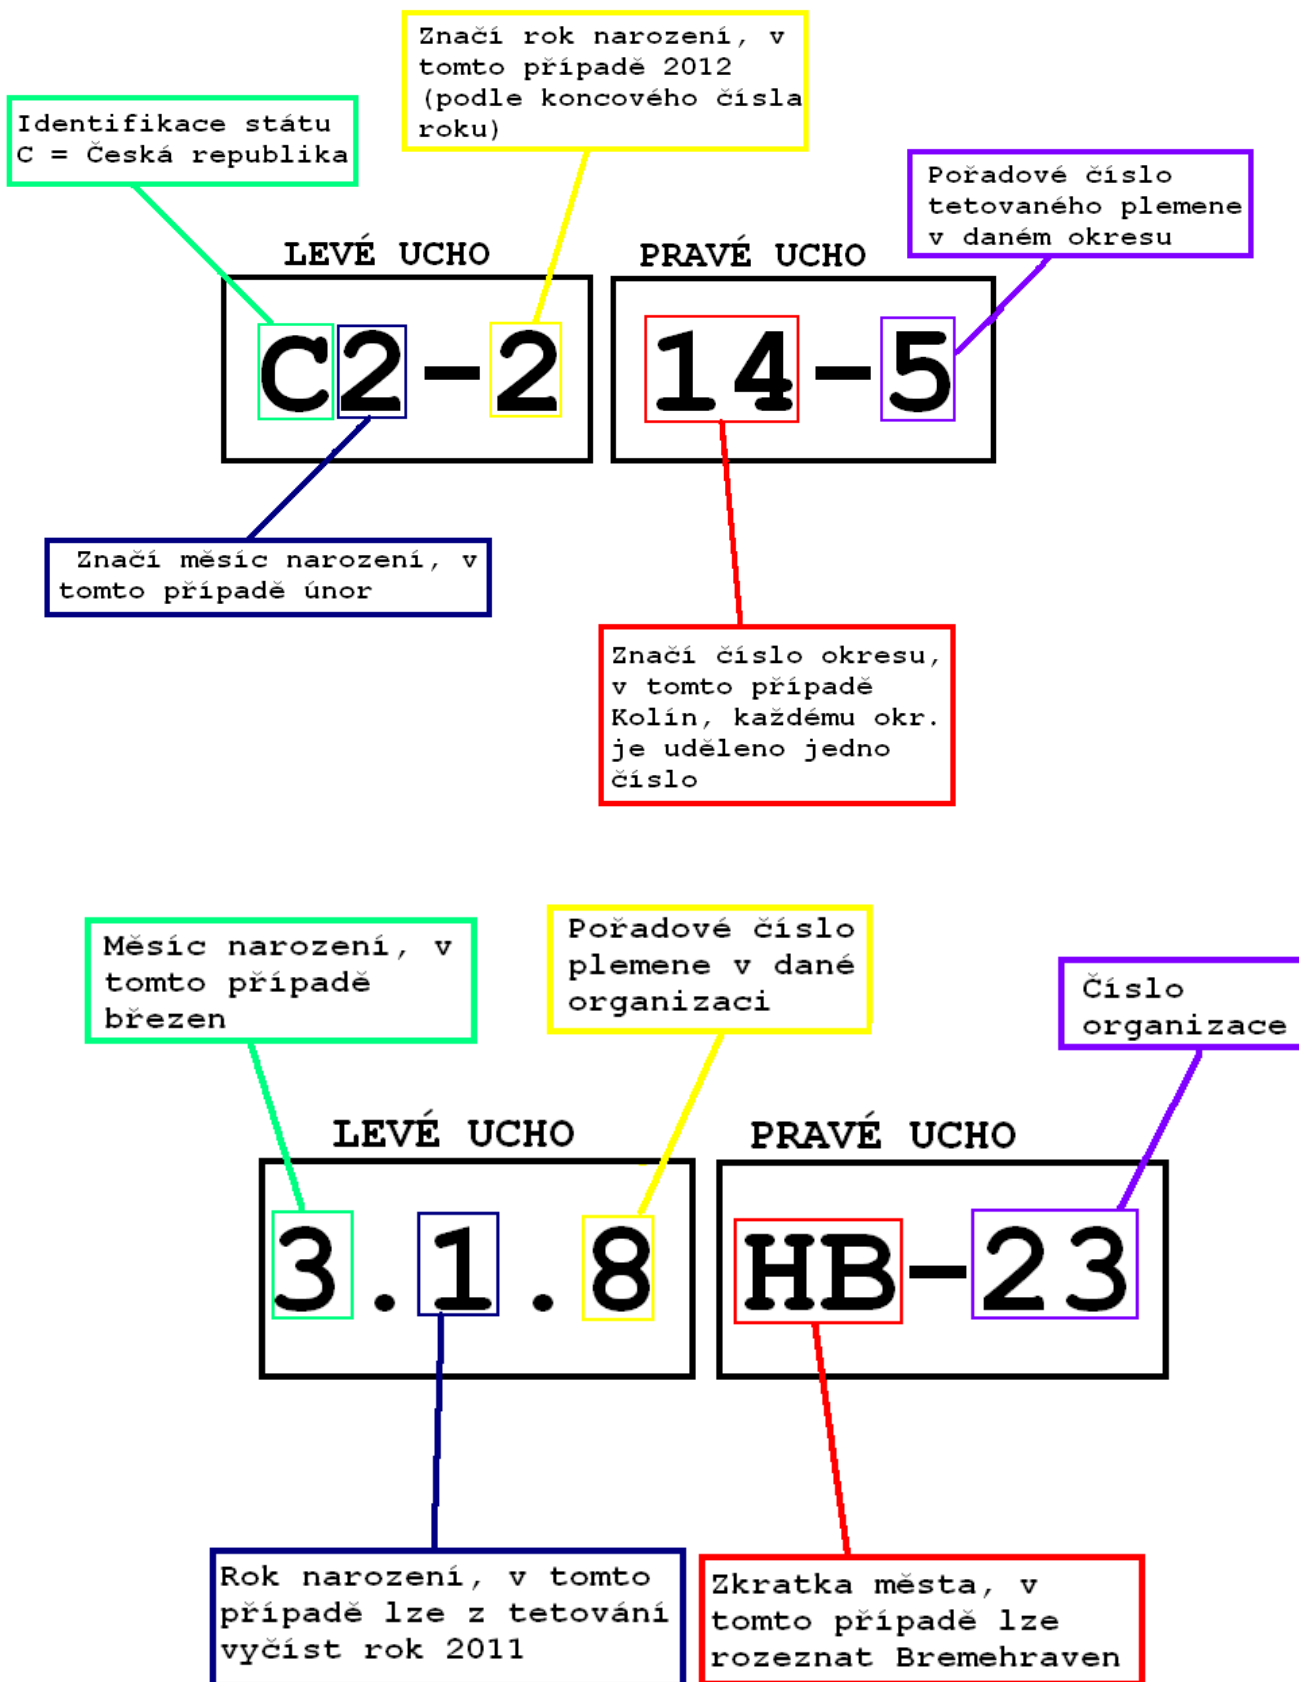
Značí rok narození, v tomto případě 2012 (podle koncového čísla roku)

Identifikace státu C = Česká republika

Pořadové číslo tetovaného plemene v daném okresu

LEVÉ UCHO

PRAVÉ UCHO

C2-2

14-5

Značí měsíc narození, v tomto případě únor

Značí číslo okresu, v tomto případě Kolín, každému okr. je uděleno jedno číslo

Měsíc narození, v tomto případě březen

Pořadové číslo plemene v dané organizaci

Číslo organizace

LEVÉ UCHO

PRAVÉ UCHO

3.1.8

HB-23

Rok narození, v tomto případě lze z tetování vyčíst rok 2011

Zkratka města, v tomto případě lze rozeznat Bremehraven